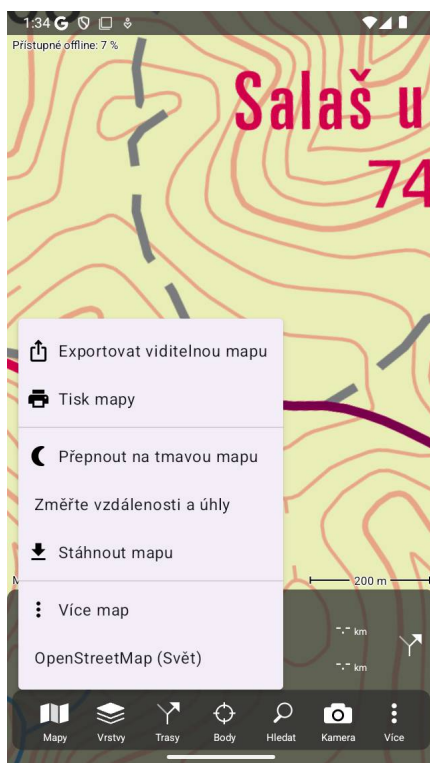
1:34 G

Přístupné offline: 7 %

Salaš u

74

Exportovat viditelnou mapu

Tisk mapy

Přepnout na tmavou mapu

Změřte vzdálenosti a úhly

Stáhnout mapu

200 m

Více map

OpenStreetMap (Svět)

-.- km

-.- km

Mapy Vrstvy Trasy Body Hledat Kamera Více